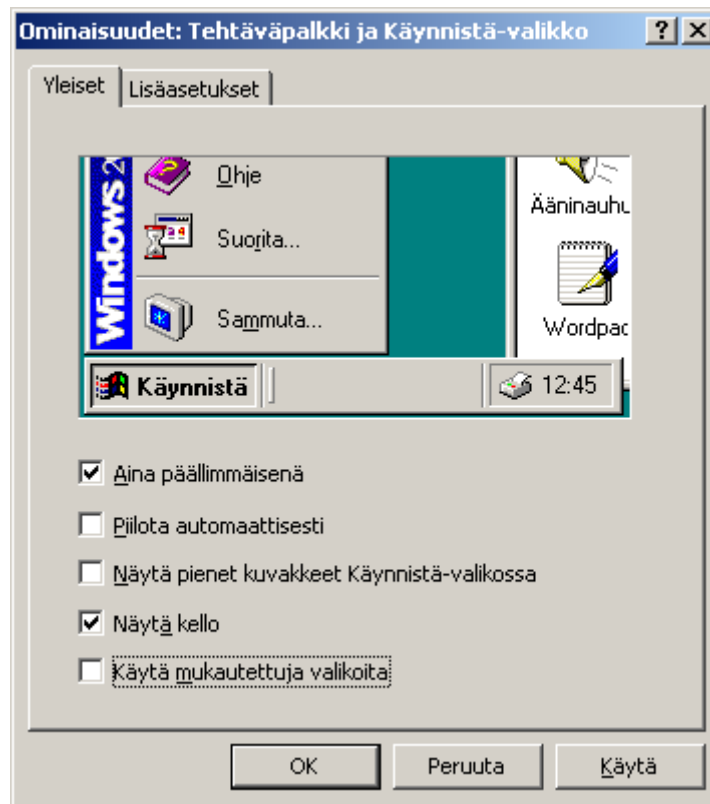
Ominaisuudet: Tehtäväpalkki ja Käynnistä-valikko

? X

Yleiset

Lisäasetukset

Windows 2

Ohje

Suorita...

Sammuta...

Ääninauhu

Wordpad

Käynnistä

12:45

Aina päällimmäisenä

Piilota automaattisesti

Näytä pienet kuvakkeet Käynnistä-valikossa

Näytä kello

Käytä mukautettuja valikoita

OK

Peruuta

Käytä